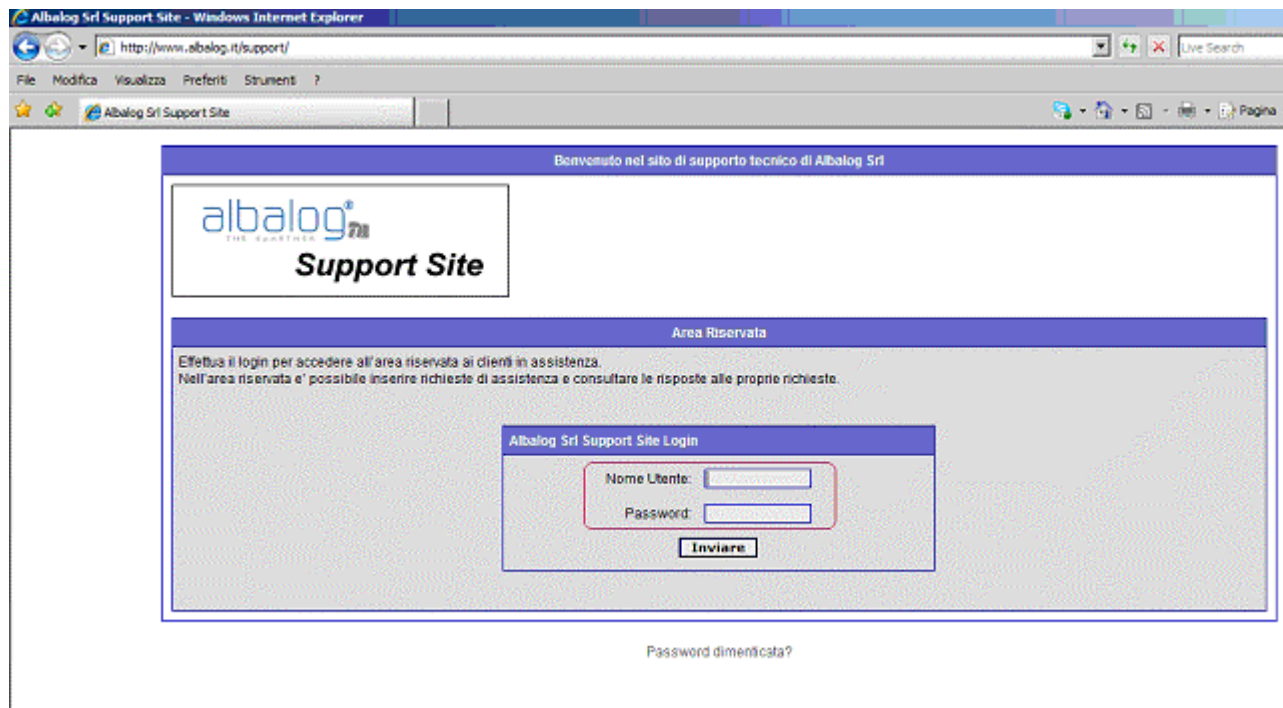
Albalog Srl Support Site - Windows Internet Explorer

http://www.albalog.it/support/

Live Search

File Modifica Visualizza Preferiti Strumenti ?

Albalog Srl Support Site

Pagina

Benvenuto nel sito di supporto tecnico di Albalog Srl

albalog® THE PARTNER

Support Site

Area Riservata

Effettua il login per accedere all'area riservata ai clienti in assistenza.
Nell'area riservata e' possibile inserire richieste di assistenza e consultare le risposte alle proprie richieste.

Albalog Srl Support Site Login

Nome Utente:

Password:

Inviare

Password dimenticata?